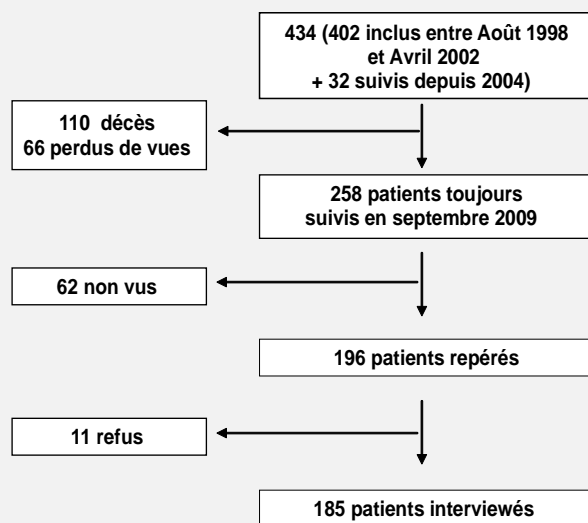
434 (402 inclus entre Août 1998 et Avril 2002 + 32 suivis depuis 2004)

110 décès
66 perdus de vues

258 patients toujours suivis en septembre 2009

62 non vus

196 patients repérés

11 refus

185 patients interviewés